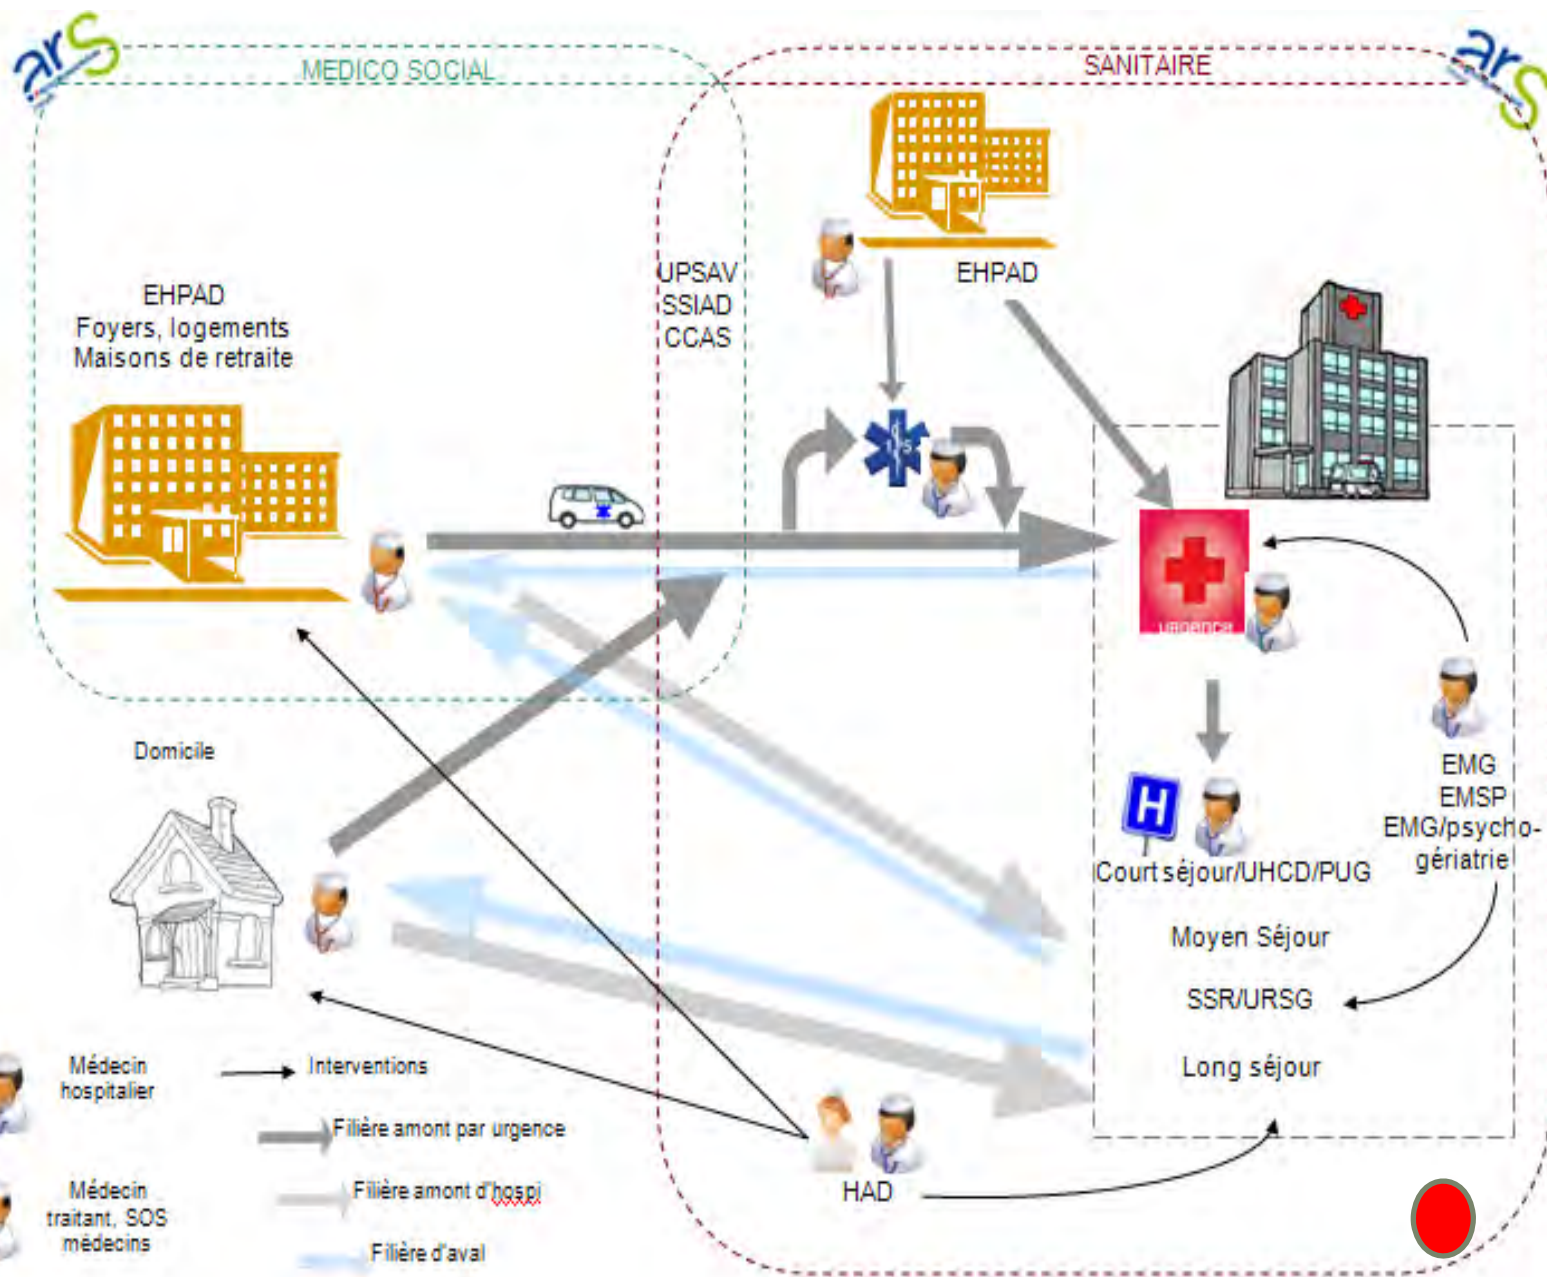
ars

MEDICO SOCIAL

SANITAIRE

ars

EHPAD

UPSAV
SSIAD
CCAS

EHPAD
Foyers, logements
Maisons de retraite

urgence

Domicile

EMG
EMSP
EMG/psycho-gériatrie

H

Court séjour/UHCD/PUG

Moyen Séjour

SSR/URSG

Long séjour

Médecin hospitalier

Interventions

Filière amont par urgence

Médecin traitant, SOS médecins

Filière amont d'hospi

Filière d'aval

HAD